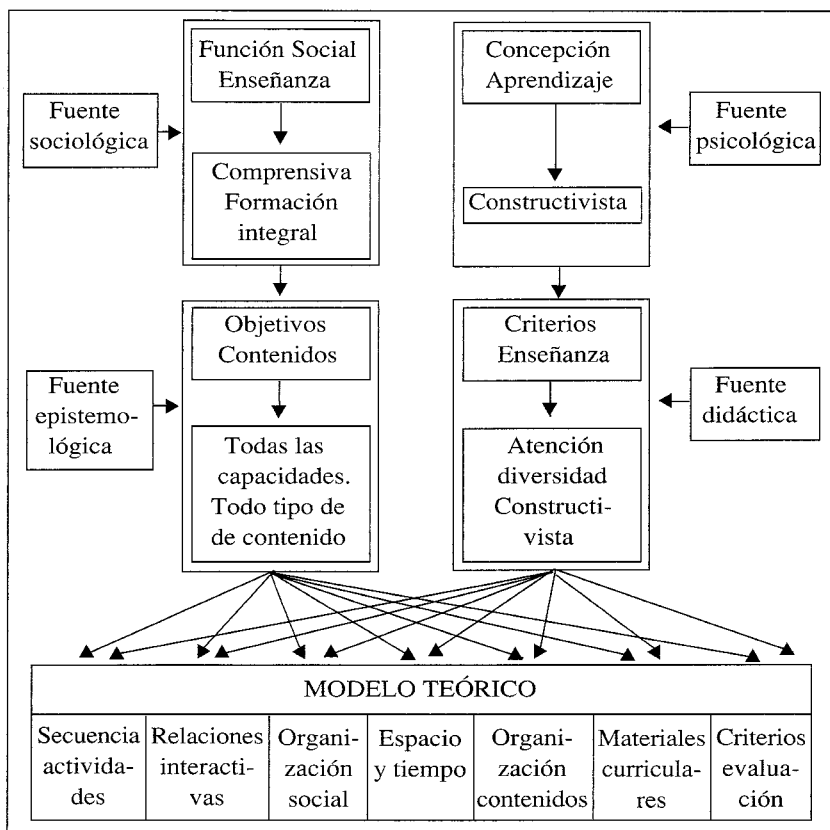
Fuente sociológica

Función Social Enseñanza

Comprensiva Formación integral

Concepción Aprendizaje

Constructivista

Fuente psicológica

Fuente epistemológica

Objetivos Contenidos

Todas las capacidades. Todo tipo de de contenido

Criterios Enseñanza

Atención diversidad Constructivista

Fuente didáctica

| MODELO TEÓRICO | | | | | | |
|---|---|---|---|---|---|---|
| Secuencia actividades | Relaciones interactivas | Organización social | Espacio y tiempo | Organización contenidos | Materiales curriculares | Criterios evaluación |